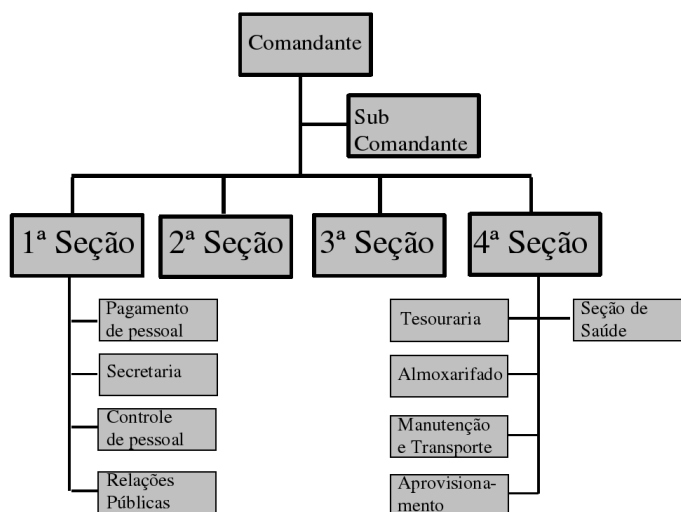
Comandante

Sub Comandante

1ª Seção

2ª Seção

3ª Seção

4ª Seção

Pagamento de pessoal

Secretaria

Controle de pessoal

Relações Públicas

Tesouraria

Seção de Saúde

Almoxarifado

Manutenção e Transporte

Aprovisionamento